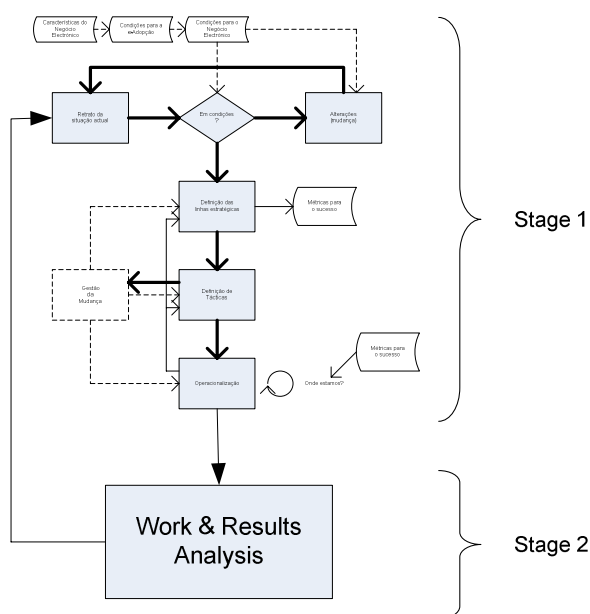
Características do Negócio Electrónico

Condições para a e-Adopção

Condições para o Negócio Electrónico

Retrato da situação actual

Em condições ?

Alterações (mudança)

Definição das linhas estratégicas

Métricas para o sucesso

Gestão da Mudança

Definição de Tácticas

Operacionalização

Métricas para o sucesso

Onde estamos?

Work & Results Analysis

Stage 1

Stage 2